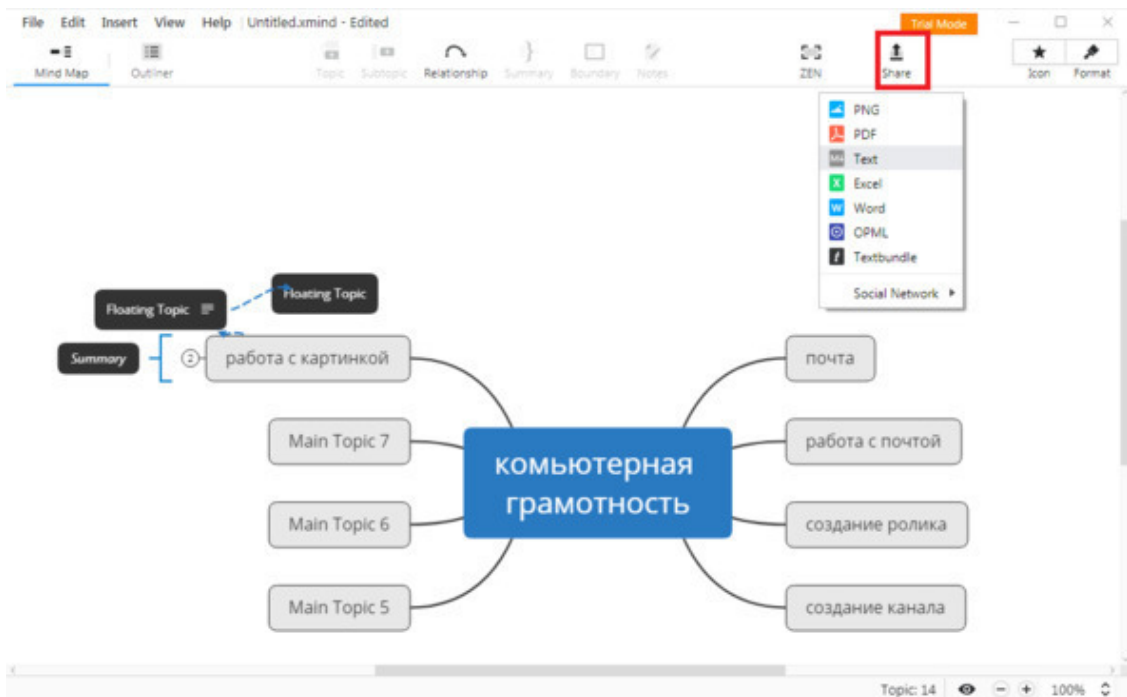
File Edit Insert View Help Untitled.xmind - Edited

Trial Mode

Mind Map Outliner

Topic Subtopic Relationship Summary Boundary Notes

ZEN

Share

Icon Format

PNG
PDF
Text
Excel
Word
OPML
Textbundle
Social Network

Floating Topic

Floating Topic

Summary

2

работа с картинкой

Main Topic 7

Main Topic 6

Main Topic 5

комьютерная грамотность

почта

работа с почтой

создание ролика

создание канала

Topic: 14 100%